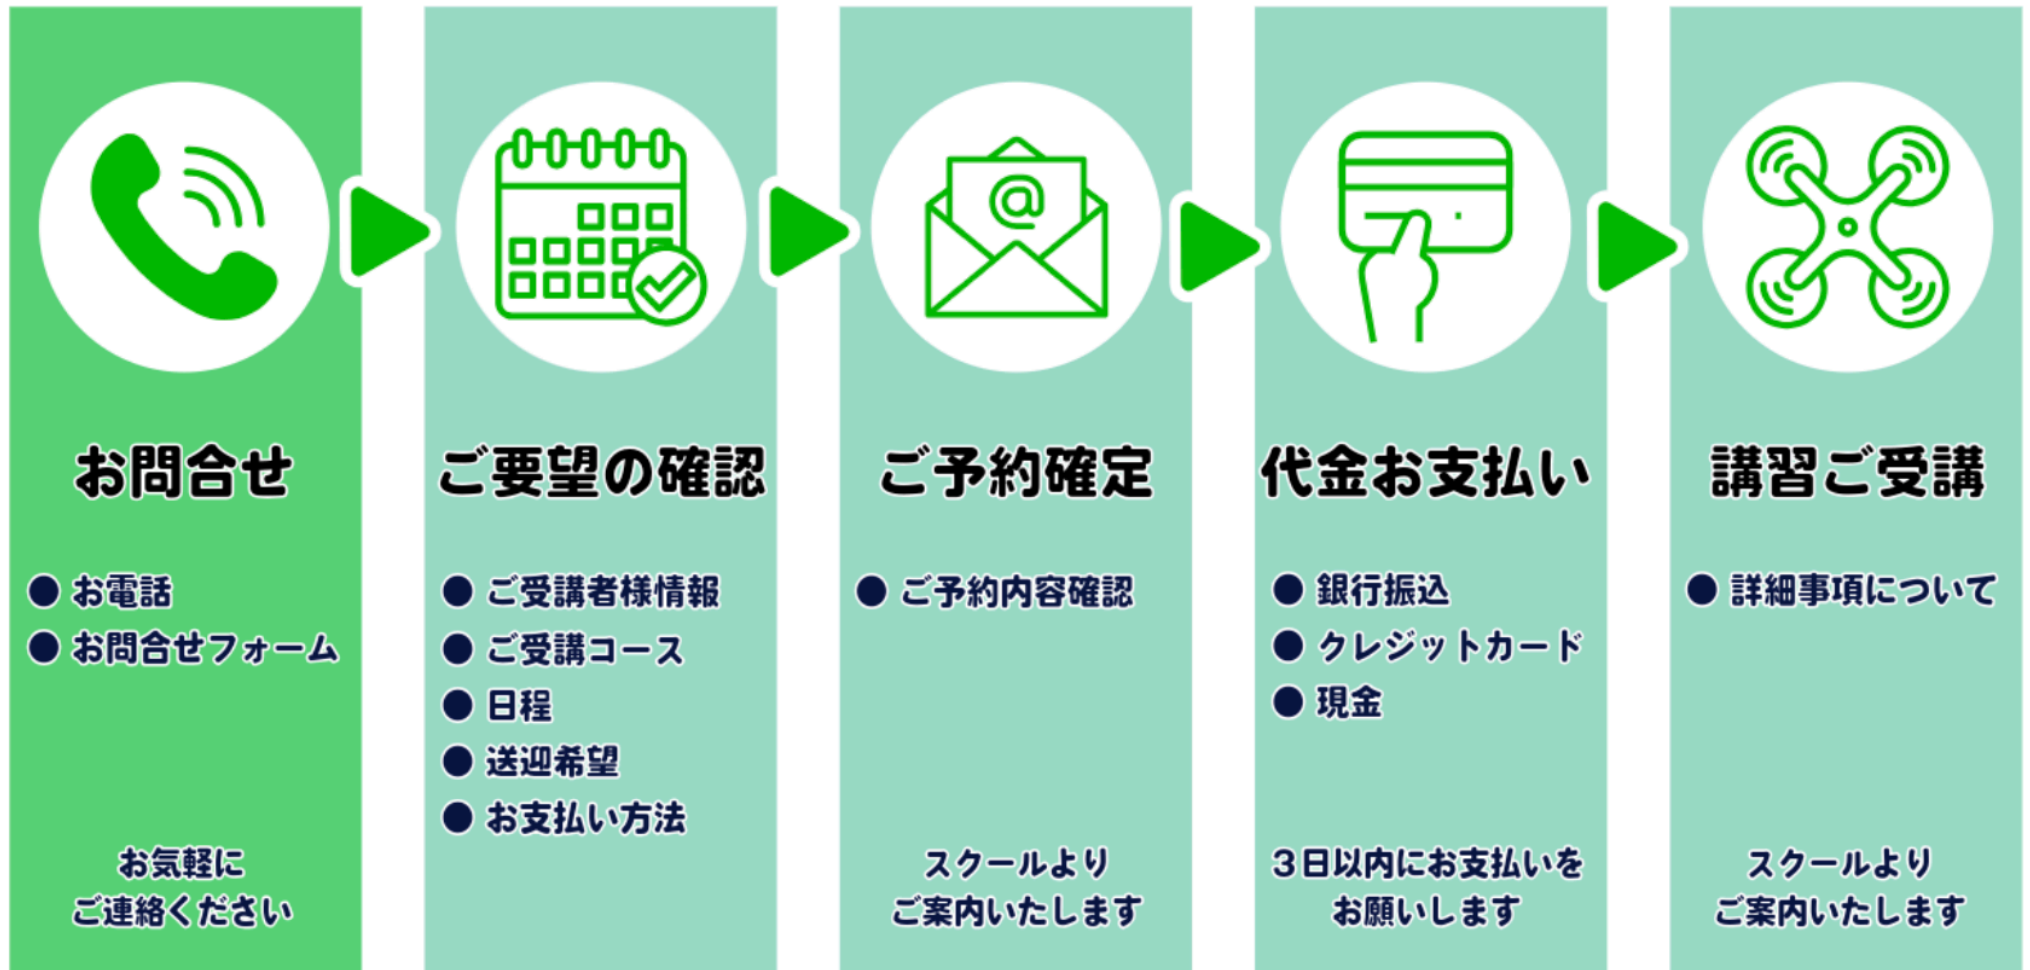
お問合せ

● お電話
● お問合せフォーム

お気軽に
ご連絡ください

ご要望の確認

● ご受講者様情報
● ご受講コース
● 日程
● 送迎希望
● お支払い方法

ご予約確定

● ご予約内容確認

スクールより
ご案内いたします

代金お支払い

● 銀行振込
● クレジットカード
● 現金

3日以内にお支払いを
お願いします

講習ご受講

● 詳細事項について

スクールより
ご案内いたします